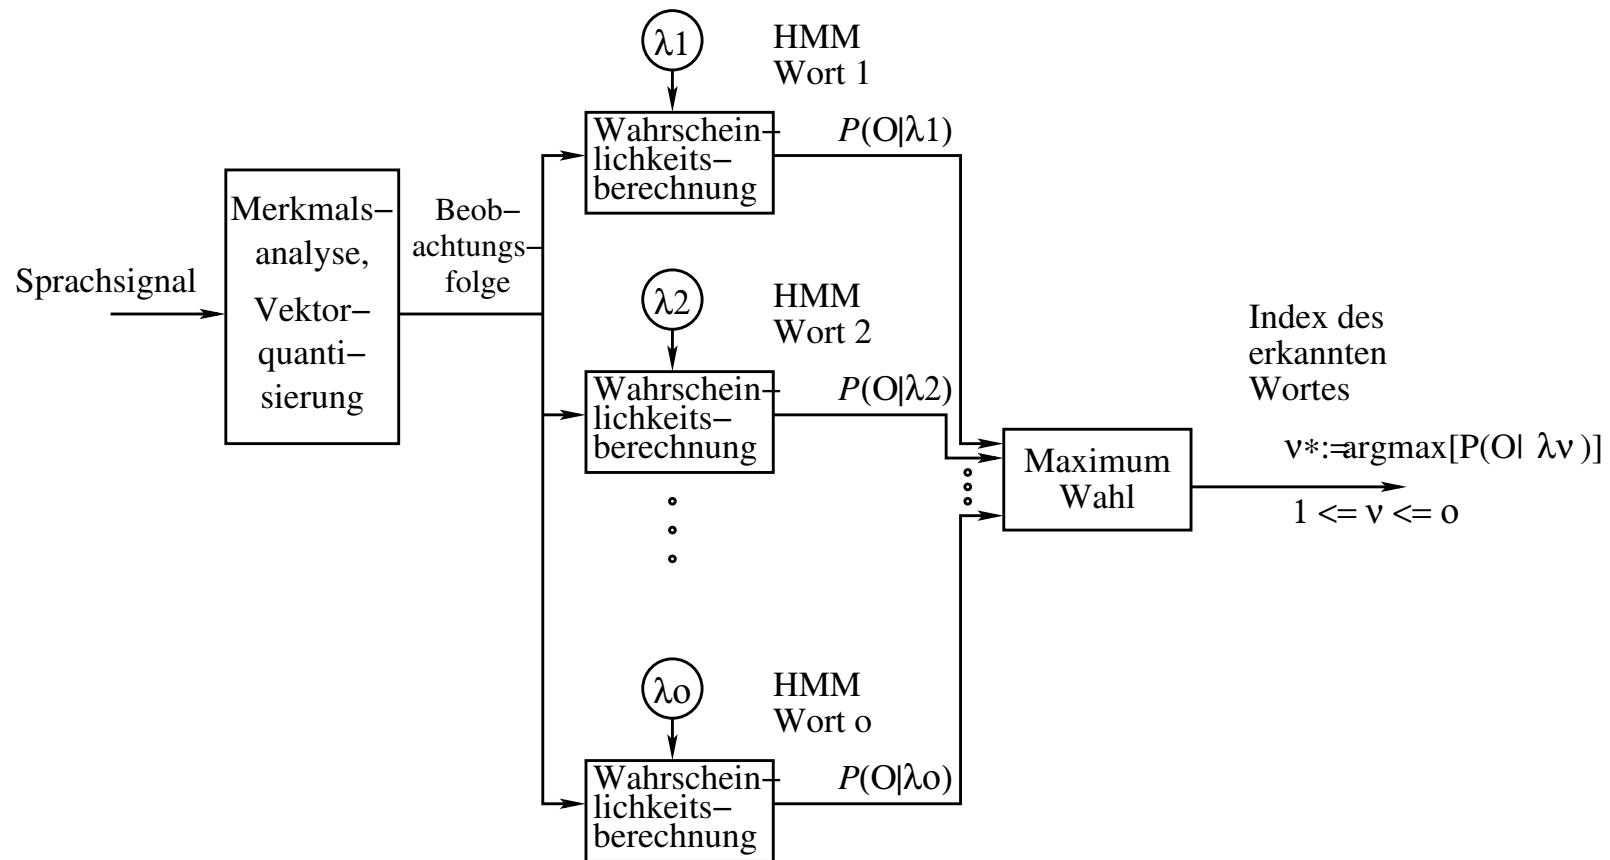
$\lambda 1$

HMM
Wort 1

Wahrscheinlichkeitsberechnung

$P(O|\lambda 1)$

Sprachsignal

Merkmals–
analyse,
Vektor–
quanti–
sierung

Beob–
achtungs–
folge

$\lambda 2$

HMM
Wort 2

Wahrscheinlichkeitsberechnung

$P(O|\lambda 2)$

Index des
erkannten
Wortes

Maximum
Wahl

$\nu^* := \mathrm{argmax}[P(O|\ \lambda\nu\ )]$

$1 <= \nu <= o$

$\lambda o$

HMM
Wort o

Wahrscheinlichkeitsberechnung

$P(O|\lambda o)$